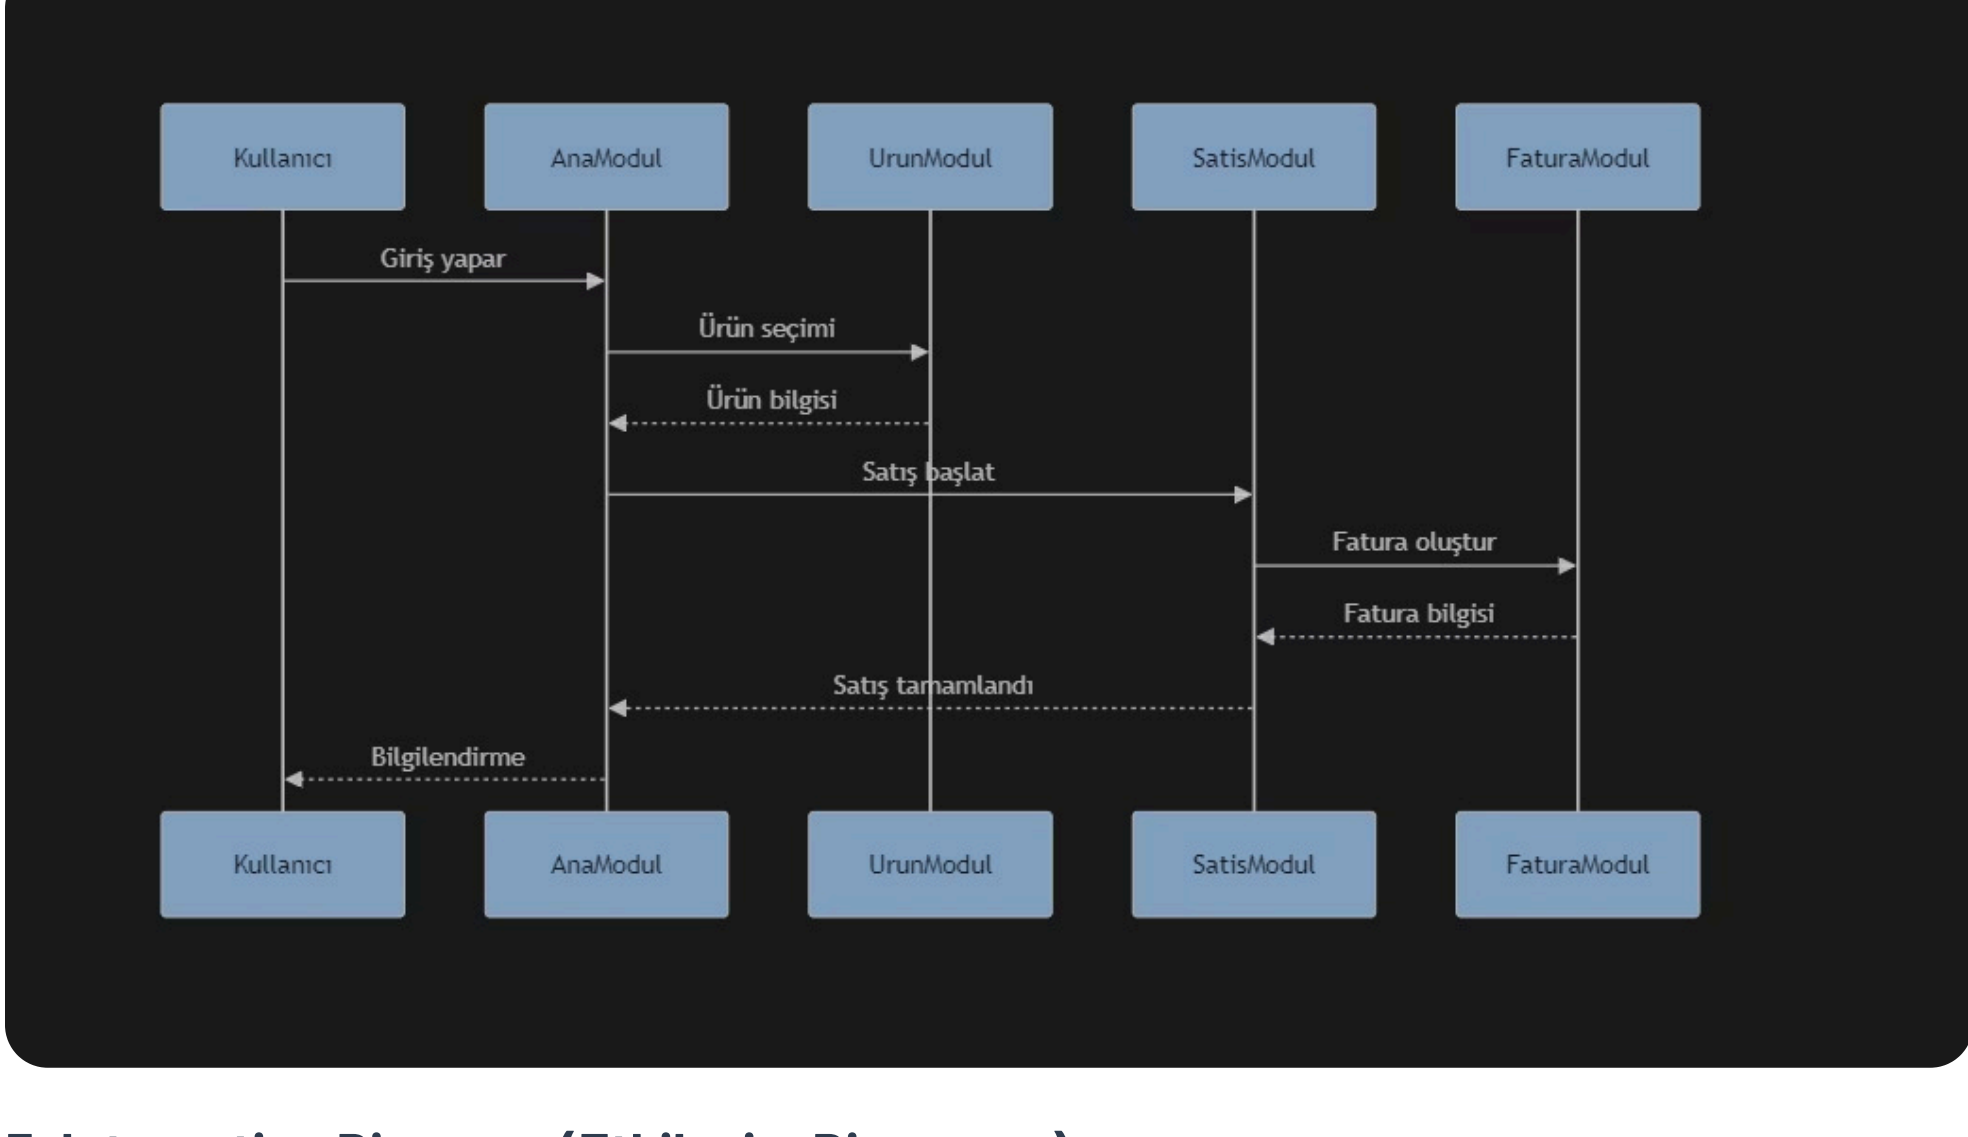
Kullanıcı
AnaModul
UrunModul
SatisModul
FaturaModul

Giriş yapar
Ürün seçimi
Ürün bilgisi
Satış başlat
Fatura oluştur
Fatura bilgisi
Satış tamamlandı
Bilgilendirme

Kullanıcı
AnaModul
UrunModul
SatisModul
FaturaModul

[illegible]